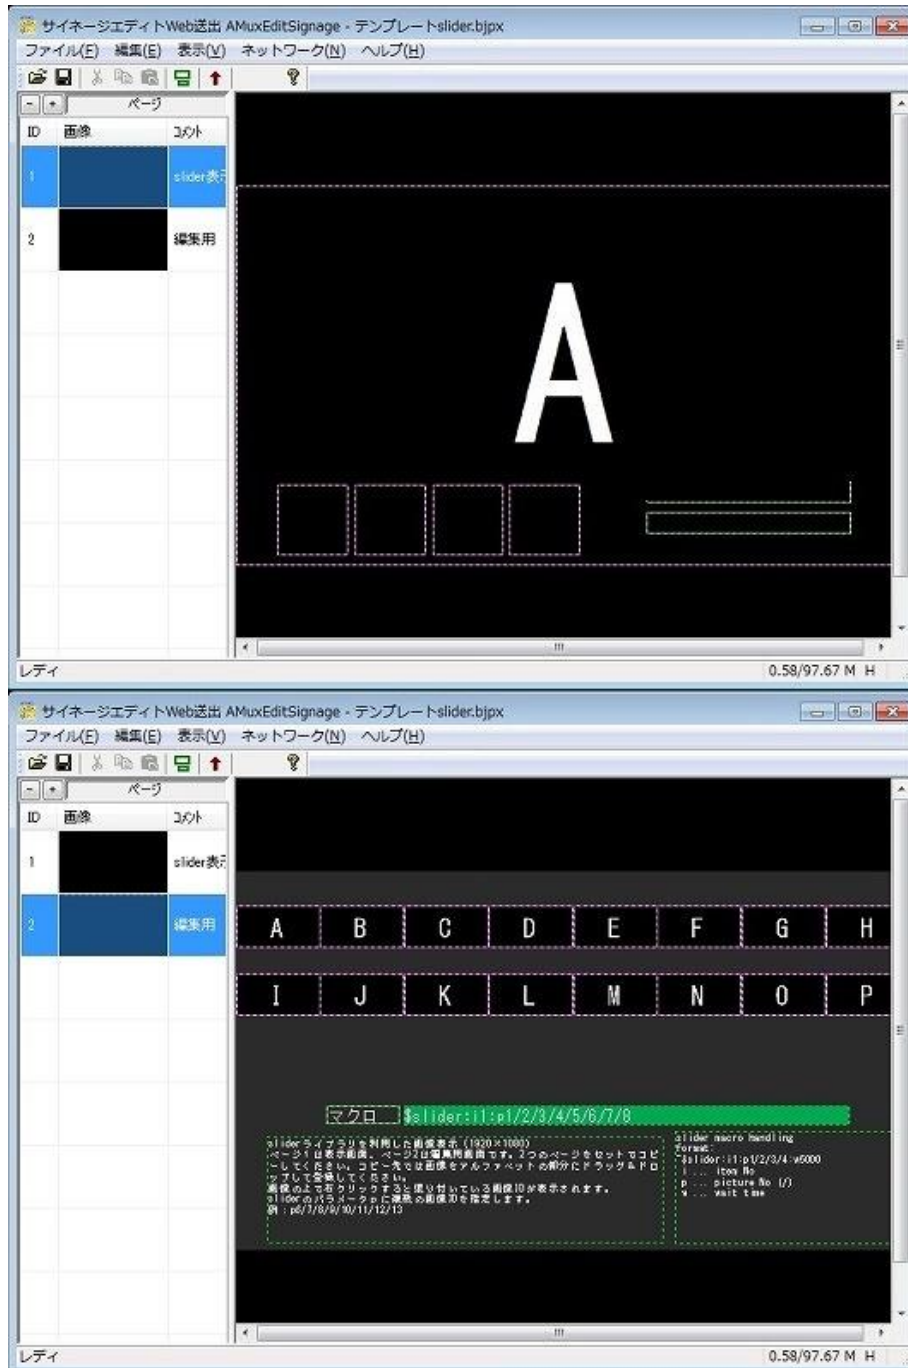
サイネージエディトWeb送出 AMuxEditSignage - テンプレートslider.bjpx

ファイル(F) 編集(E) 表示(V) ネットワーク(N) ヘルプ(H)

ページ

| ID | 画像 | コメント |
|---|---|---|
| 1 | | slider表示 |
| 2 | | 編集用 |

A

レディ

0.58/97.67 M H

サイネージエディトWeb送出 AMuxEditSignage - テンプレートslider.bjpx

ファイル(F) 編集(E) 表示(V) ネットワーク(N) ヘルプ(H)

ページ

| ID | 画像 | コメント |
|---|---|---|
| 1 | | slider表示 |
| 2 | | 編集用 |

A B C D E F G H

I J K L M N O P

マクロ $slider:i1:p1/2/3/4/5/6/7/8

sliderライブラリを利用した画像表示（1920×1080）
ページ1は表示画面、ページ2は編集用画面です。2つのページをセットでコピーしてください。コピー先では画像をアルファベットの部分にドラッグ＆ドロップして登録してください。
画像の上で右クリックすると貼り付いている画像IDが表示されます。
sliderのパラメータに連続の画像IDを指定します。
例：p6/7/8/9/10/11/12/13

slider macro handling
format:
$slider:i1:p1/2/3/4:w5000
i ... item No
p ... picture No (/)
w ... wait time

レディ

0.58/97.67 M H